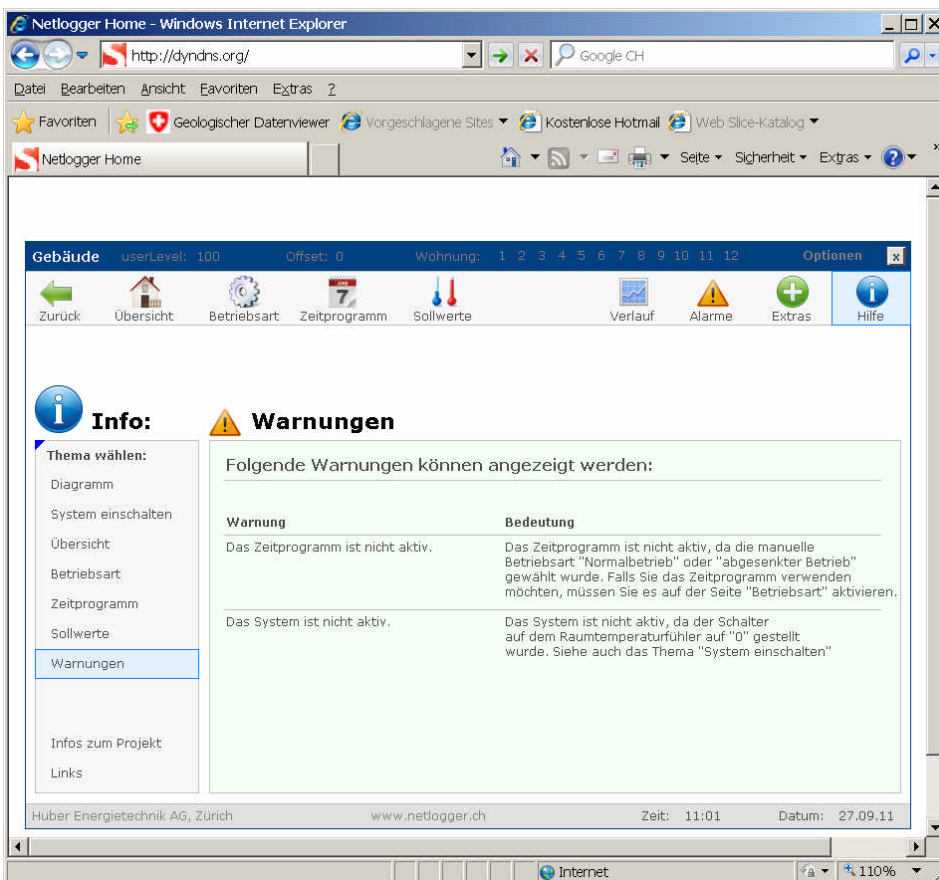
Netlogger Home - Windows Internet Explorer

http://dyndns.org/

Google CH

Datei Bearbeiten Ansicht Favoriten Extras ?

Favoriten Geologischer Datenviewer Vorgeschlagene Sites Kostenlose Hotmail Web Slice-Katalog

Netlogger Home

Seite Sicherheit Extras

Gebäude userLevel: 100 Offset: 0 Wohnung: 1 2 3 4 5 6 7 8 9 10 11 12 Optionen

Zurück Übersicht Betriebsart Zeitprogramm Sollwerte Verlauf Alarme Extras Hilfe

Info:

Thema wählen:
Diagramm
System einschalten
Übersicht
Betriebsart
Zeitprogramm
Sollwerte
Warnungen

Infos zum Projekt
Links

Warnungen

Folgende Warnungen können angezeigt werden:

| Warnung | Bedeutung |
|---|---|
| Das Zeitprogramm ist nicht aktiv. | Das Zeitprogramm ist nicht aktiv, da die manuelle Betriebsart "Normalbetrieb" oder "abgesenkter Betrieb" gewählt wurde. Falls Sie das Zeitprogramm verwenden möchten, müssen Sie es auf der Seite "Betriebsart" aktivieren. |
| Das System ist nicht aktiv. | Das System ist nicht aktiv, da der Schalter auf dem Raumtemperaturfühler auf "0" gestellt wurde. Siehe auch das Thema "System einschalten" |

Huber Energietechnik AG, Zürich www.netlogger.ch Zeit: 11:01 Datum: 27.09.11

Internet 110%